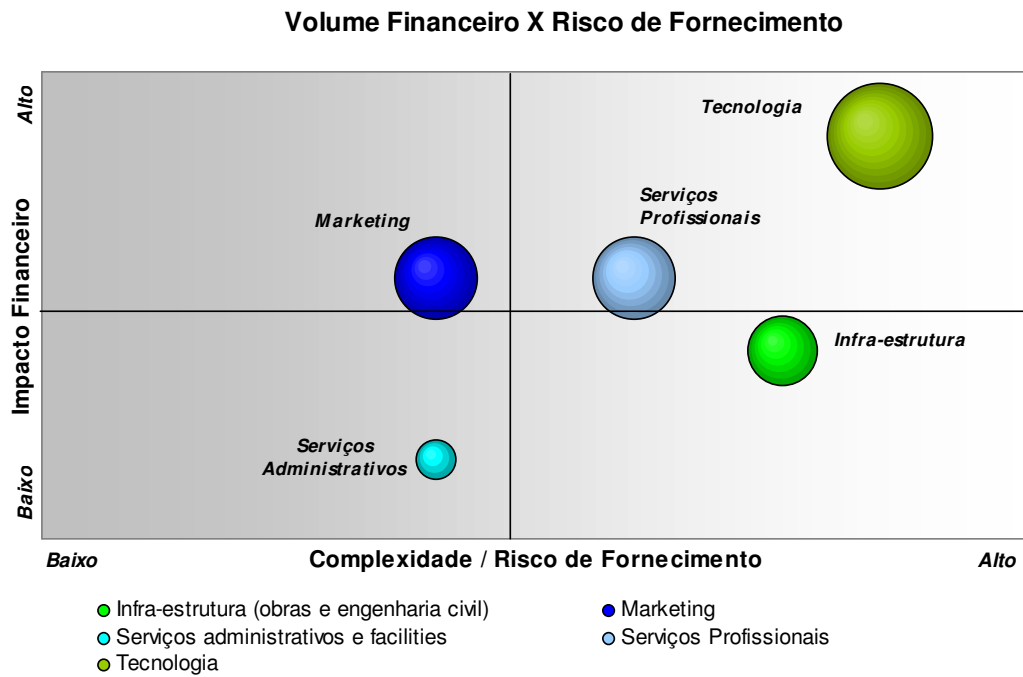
Volume Financeiro X Risco de Fornecimento

Alto

Impacto Financeiro

Baixo

Tecnologia

Serviços Profissionais

Marketing

Infra-estrutura

Serviços Administrativos

Baixo

Complexidade / Risco de Fornecimento

Alto

Infra-estrutura (obras e engenharia civil)
Marketing
Serviços administrativos e facilities
Serviços Profissionais
Tecnologia